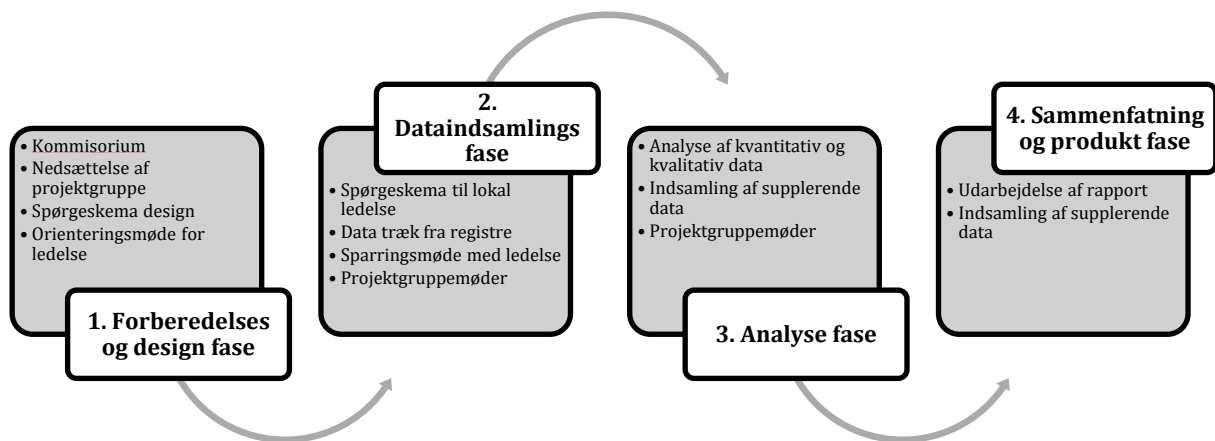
• Kommisorium
• Nedsættelse af projektgruppe
• Spørgeskema design
• Orienteringsmøde for ledelse

1. Forberedelses og design fase

2. Dataindsamlings fase

• Spørgeskema til lokal ledelse
• Data træk fra registre
• Sparringsmøde med ledelse
• Projektgruppemøder

• Analyse af kvantitativ og kvalitativ data
• Indsamling af supplerende data
• Projektgruppemøder

3. Analyse fase

4. Sammenfatning og produkt fase

• Udarbejdelse af rapport
• Indsamling af supplerende data